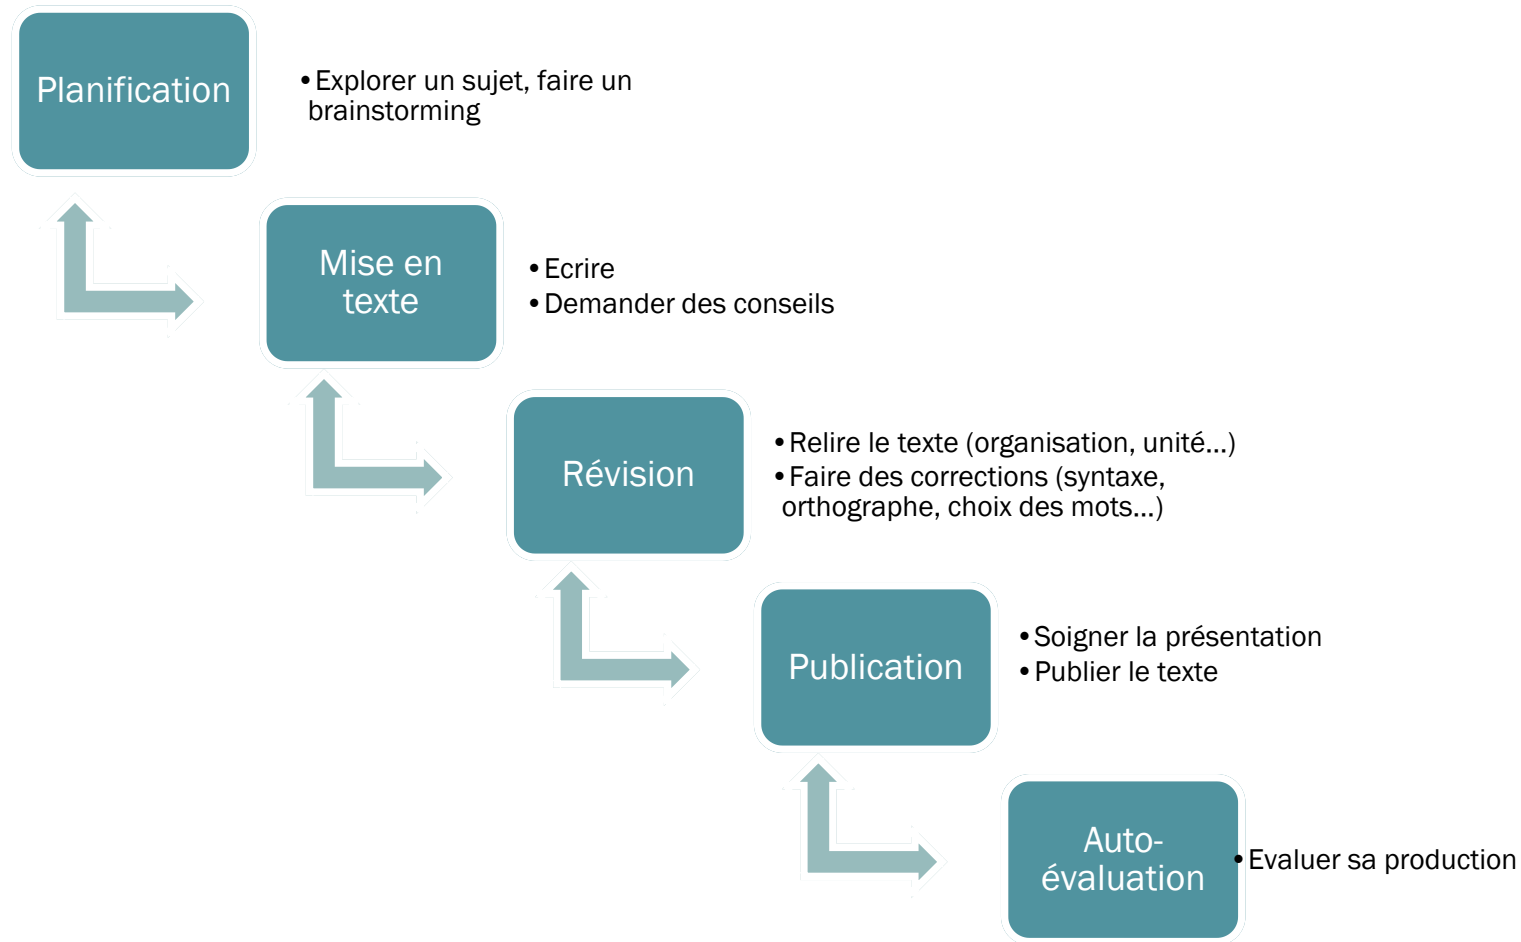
Planification

• Explorer un sujet, faire un brainstorming

Mise en texte

• Ecrire
• Demander des conseils

Révision

• Relire le texte (organisation, unité...)
• Faire des corrections (syntaxe, orthographe, choix des mots...)

Publication

• Soigner la présentation
• Publier le texte

Auto-évaluation

• Evaluer sa production